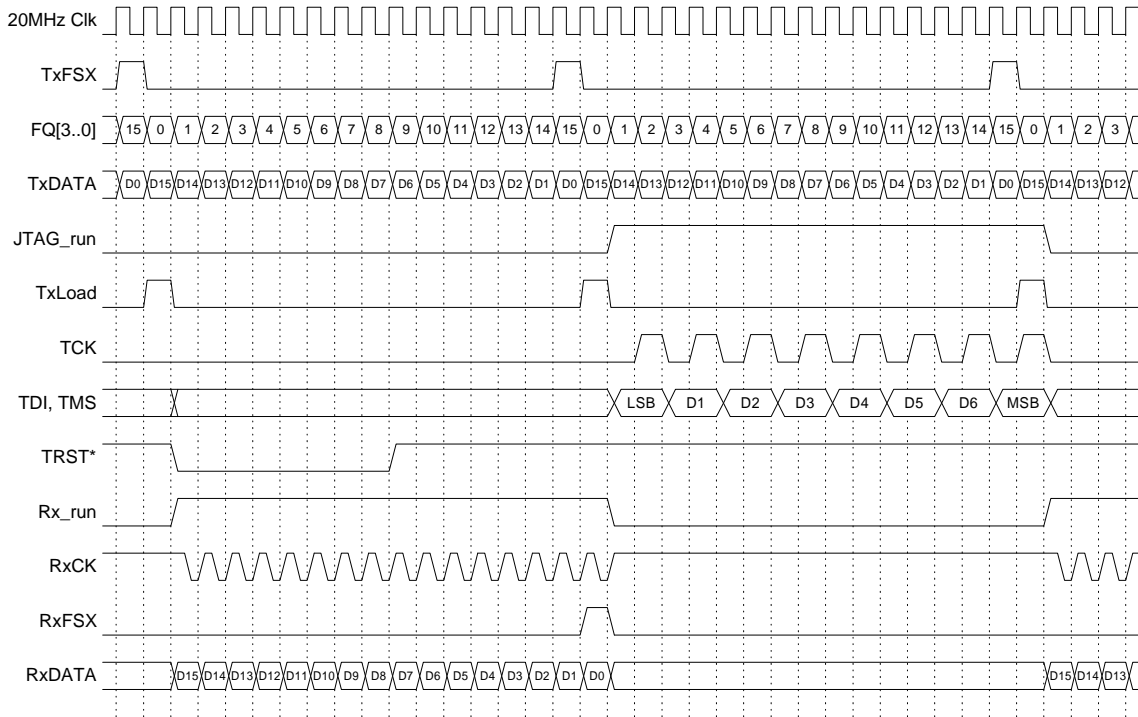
20MHz Clk

TxFSX

FQ[3..0] 15 0 1 2 3 4 5 6 7 8 9 10 11 12 13 14 15 0 1 2 3 4 5 6 7 8 9 10 11 12 13 14 15 0 1 2 3

TxDATA D0 D15 D14 D13 D12 D11 D10 D9 D8 D7 D6 D5 D4 D3 D2 D1 D0 D15 D14 D13 D12 D11 D10 D9 D8 D7 D6 D5 D4 D3 D2 D1 D0 D15 D14 D13 D12

JTAG_run

TxLoad

TCK

TDI, TMS LSB D1 D2 D3 D4 D5 D6 MSB

TRST*

Rx_run

RxCK

RxFSX

RxDATA D15 D14 D13 D12 D11 D10 D9 D8 D7 D6 D5 D4 D3 D2 D1 D0 D15 D14 D13